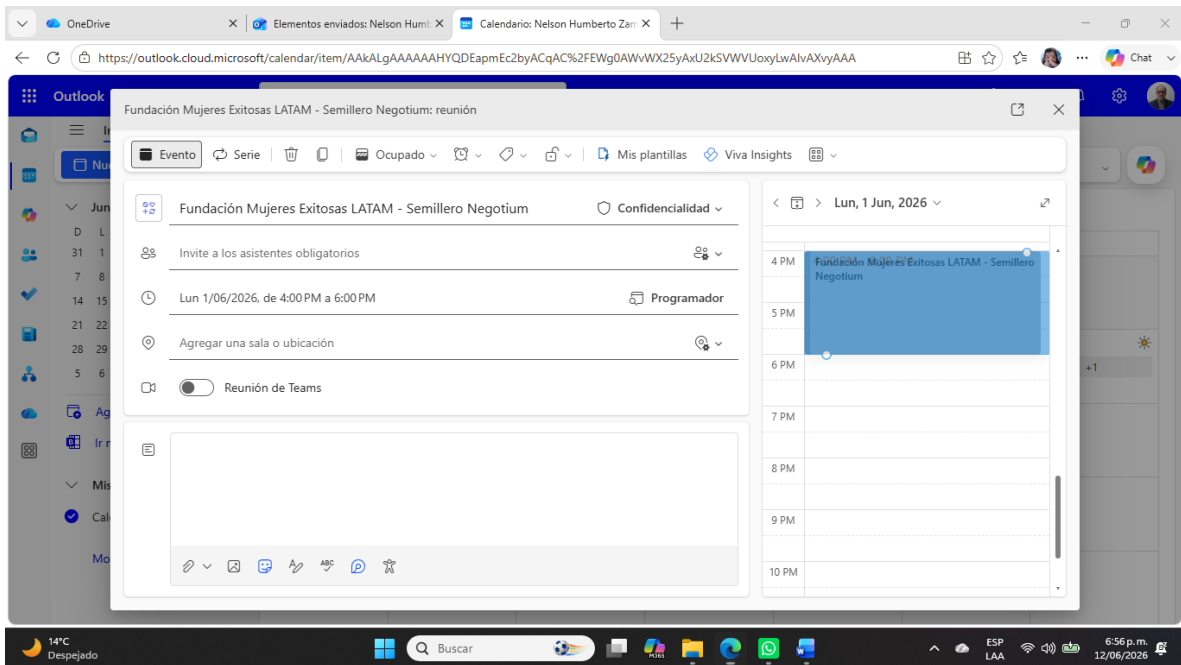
OneDrive
Elementos enviados: Nelson Humb
Calendario: Nelson Humberto Zam
https://outlook.cloud.microsoft/calendar/item/AAkALgAAAAAAHYQDEapmEc2byACqAC%2FEWg0AWvWX25yAxU2kSVWVUoxyLwAIvAXvyAAA
Chat
Outlook
Fundación Mujeres Exitosas LATAM - Semillero Negotium: reunión
Evento
Serie
Ocupado
Mis plantillas
Viva Insights
Fundación Mujeres Exitosas LATAM - Semillero Negotium
Confidencialidad
Invite a los asistentes obligatorios
Lun 1/06/2026, de 4:00 PM a 6:00 PM
Programador
Agregar una sala o ubicación
Reunión de Teams
Lun, 1 Jun, 2026
4 PM
Fundación Mujeres Exitosas LATAM - Semillero Negotium
5 PM
6 PM
7 PM
8 PM
9 PM
10 PM
Nu
Jun
D L
31 1
7 8
14 15
21 22
28 29
5 6
Ag
Ir n
Mis
Cal
Mo
+1
14°C
Despejado
Buscar
ESP
LAA
6:56 p.m.
12/06/2026